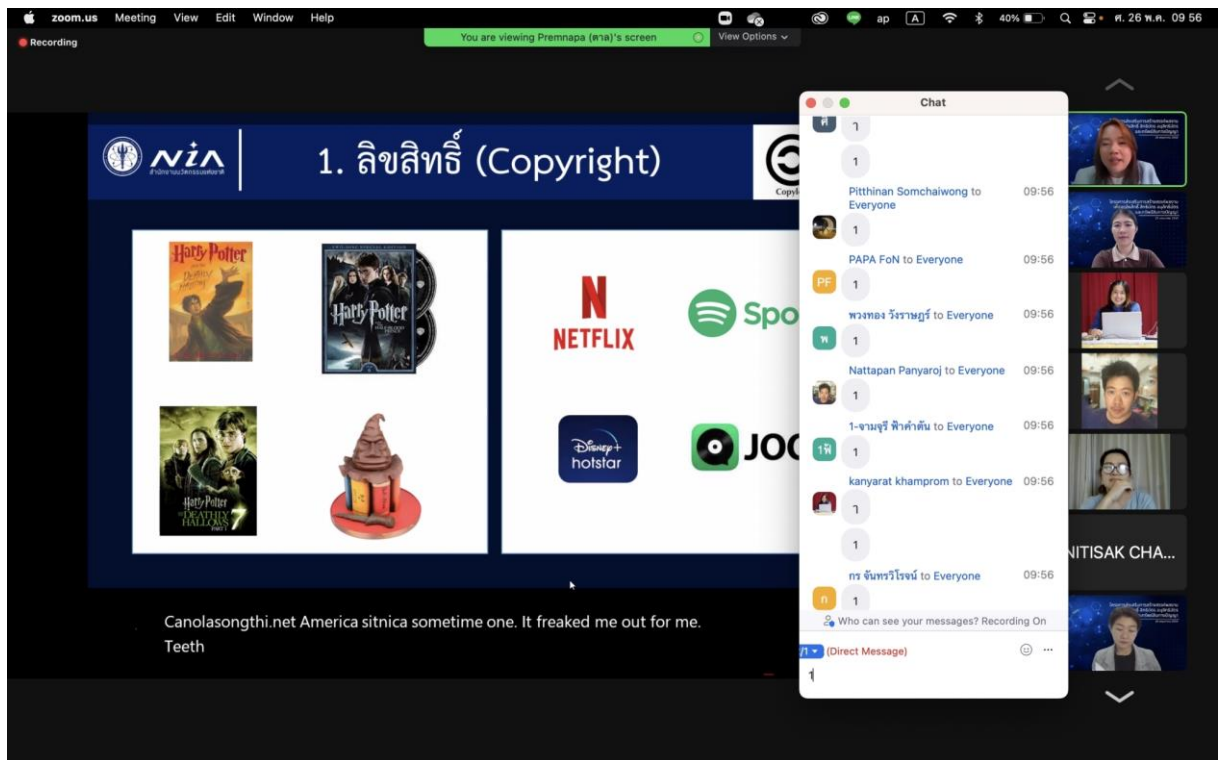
zoom.us Meeting View Edit Window Help
ap A 40% ศ. 26 พ.ค. 09 56
Recording
You are viewing Premnapa (ตาล)'s screen
View Options

NIA สำนักงานนวัตกรรมแห่งชาติ
1. ลิขสิทธิ์ (Copyright)
Copyl

Harry Potter and the Deathly Hallows
Harry Potter and the Half-Blood Prince
Harry Potter and the Deathly Hallows Part 1
NETFLIX
Spo
Disney+ hotstar
JOO

Canolasongthi.net America sitnica sometime one. It freaked me out for me. Teeth

Chat
ห 1
1
Pitthinan Somchaiwong to Everyone 09:56
1
PAPA FoN to Everyone 09:56
PF 1
พวงทอง วังราษฎร์ to Everyone 09:56
พ 1
Nattapan Panyaroj to Everyone 09:56
1
1-จามจุรี ฟ้าคำตัน to Everyone 09:56
1ฟ 1
kanyarat khamprom to Everyone 09:56
1
1
กร จันทรวิโรจน์ to Everyone 09:56
ก 1
Who can see your messages? Recording On
/1 (Direct Message)
1

NITISAK CHA...